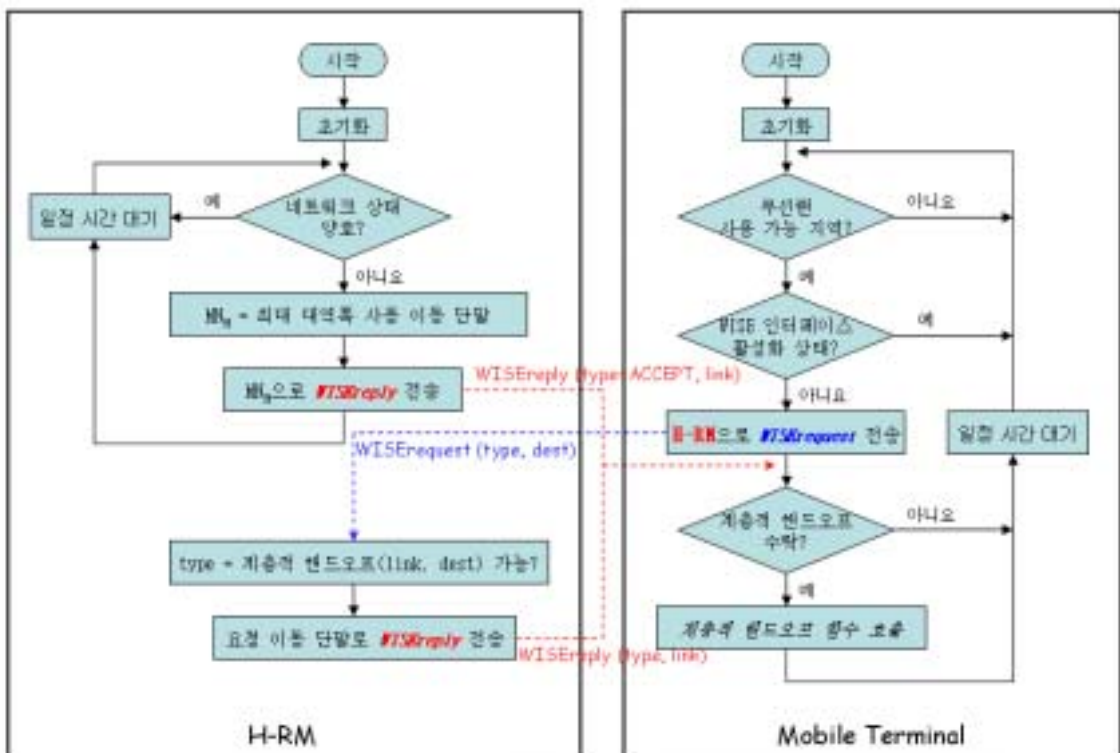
시작

초기화

네트워크 상태 양호?

예

일정 시간 대기

아니요

$MH_B$ = 최대 대역폭 사용 이동 단말

$MH_B$으로 WISEreply 전송

WISEreply (type=ACCEPT, link)

WISErequest (type, dest)

type = 계층적 핸드오프(link, dest) 가능?

요청 이동 단말로 WISEreply 전송

WISEreply (type, link)

H-RM

시작

초기화

무선랜 사용 가능 지역?

아니요

예

WISE 인터페이스 활성화 상태?

예

아니요

H-RM으로 WISErequest 전송

일정 시간 대기

계층적 핸드오프 수락?

아니요

예

계층적 핸드오프 함수 호출

Mobile Terminal